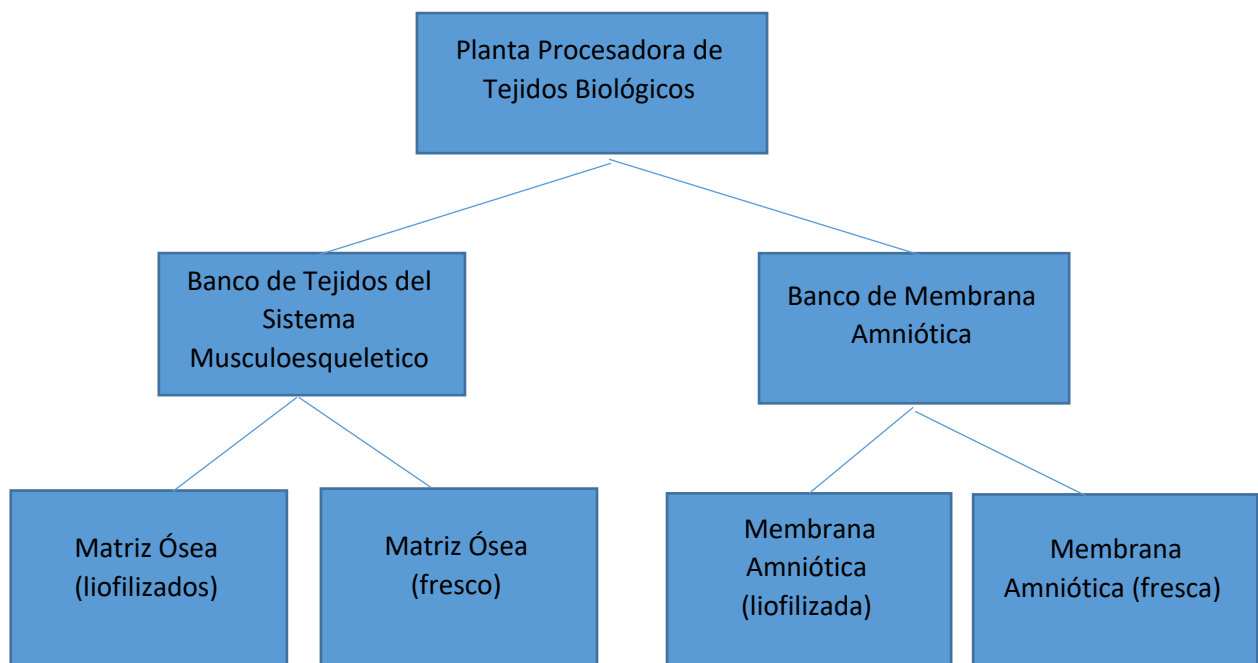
Planta Procesadora de Tejidos Biológicos

Banco de Tejidos del Sistema Musculoesqueletico

Banco de Membrana Amniótica

Matriz Ósea (liofilizados)

Matriz Ósea (fresco)

Membrana Amniótica (liofilizada)

Membrana Amniótica (fresca)